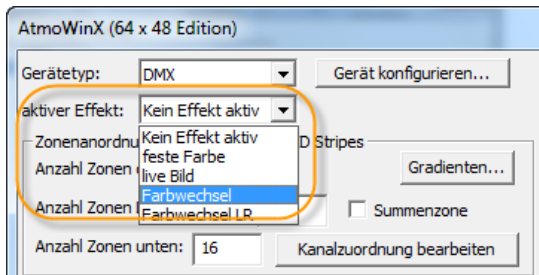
AtmoWinX (64 x 48 Edition)

Gerätetyp: DMX

Gerät konfigurieren...

aktiver Effekt: Kein Effekt aktiv

Kein Effekt aktiv
feste Farbe
live Bild
Farbwechsel
Farbwechsel LR

Zonenanordnu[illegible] D Stripes

Anzahl Zonen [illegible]

Gradienten...

Anzahl Zonen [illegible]

Summenzone

Anzahl Zonen unten: 16

Kanalzuordnung bearbeiten